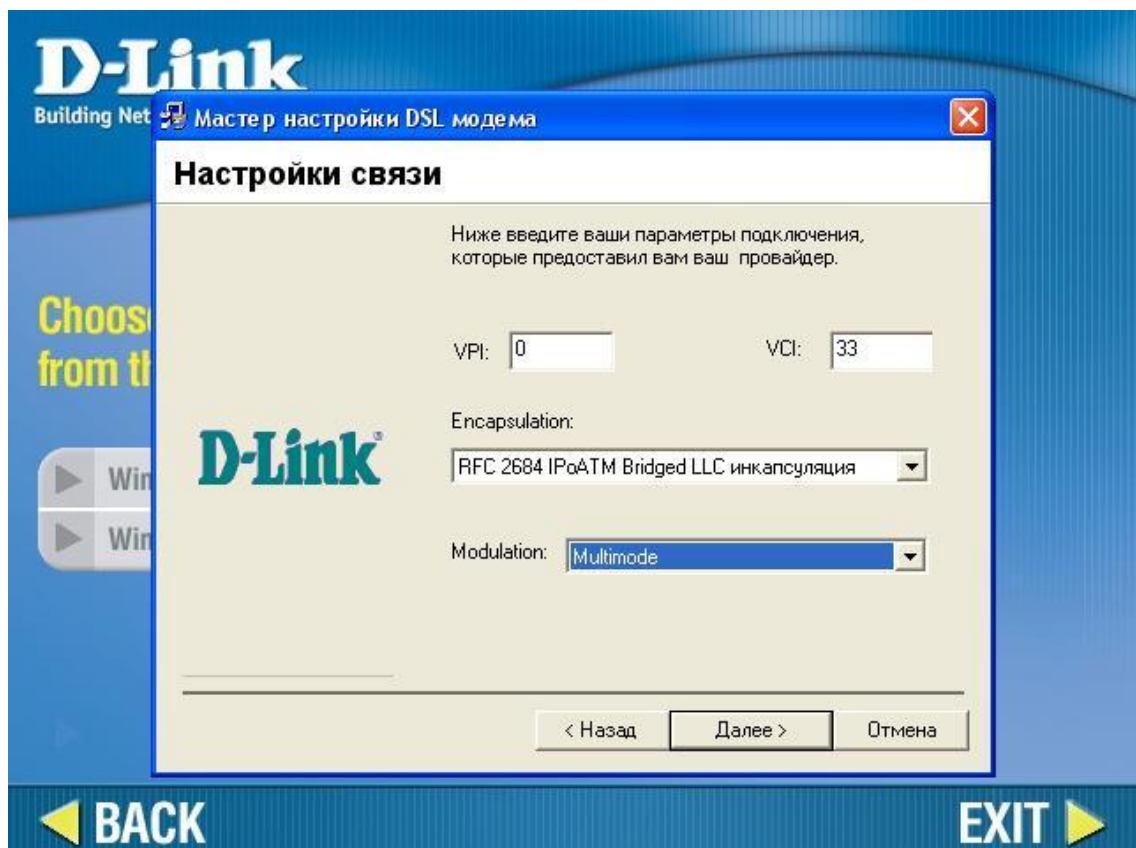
D-Link
Building Net

Мастер настройки DSL модема

Настройки связи

Ниже введите ваши параметры подключения, которые предоставил вам ваш провайдер.

Choos
from th

VPI: 0
VCI: 33

Encapsulation:
RFC 2684 IPoATM Bridged LLC инкапсуляция

D-Link

Wi
Wi

Modulation: Multimode

< Назад
Далее >
Отмена

BACK
EXIT